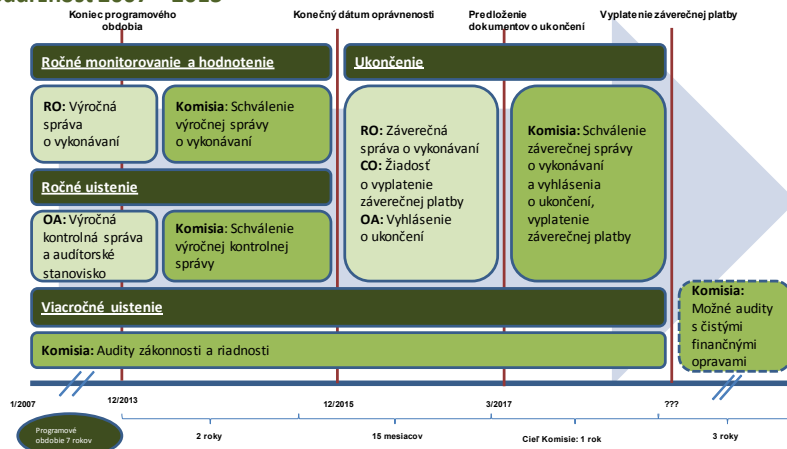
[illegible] 2007 – 2013

Koniec programového obdobia

Konečný dátum oprávnenosti

Predloženie dokumentov o ukončení

Vyplatenie záverečnej platby

Ročné monitorovanie a hodnotenie

RO: Výročná správa o vykonávaní

Komisia: Schválenie výročnej správy o vykonávaní

Ročné uistenie

OA: Výročná kontrolná správa a audítorské stanovisko

Komisia: Schválenie výročnej kontrolnej správy

Ukončenie

RO: Záverečná správa o vykonávaní
CO: Žiadosť o vyplatenie záverečnej platby
OA: Vyhlásenie o ukončení

Komisia: Schválenie záverečnej správy o vykonávaní a vyhlásenia o ukončení, vyplatenie záverečnej platby

Viacročné uistenie

Komisia: Audity zákonnosti a riadnosti

Komisia: Možné audity s čistými finančnými opravami

1/2007

12/2013

12/2015

3/2017

???

Programové obdobie 7 rokov

2 roky

15 mesiacov

Cieľ Komisie: 1 rok

3 roky